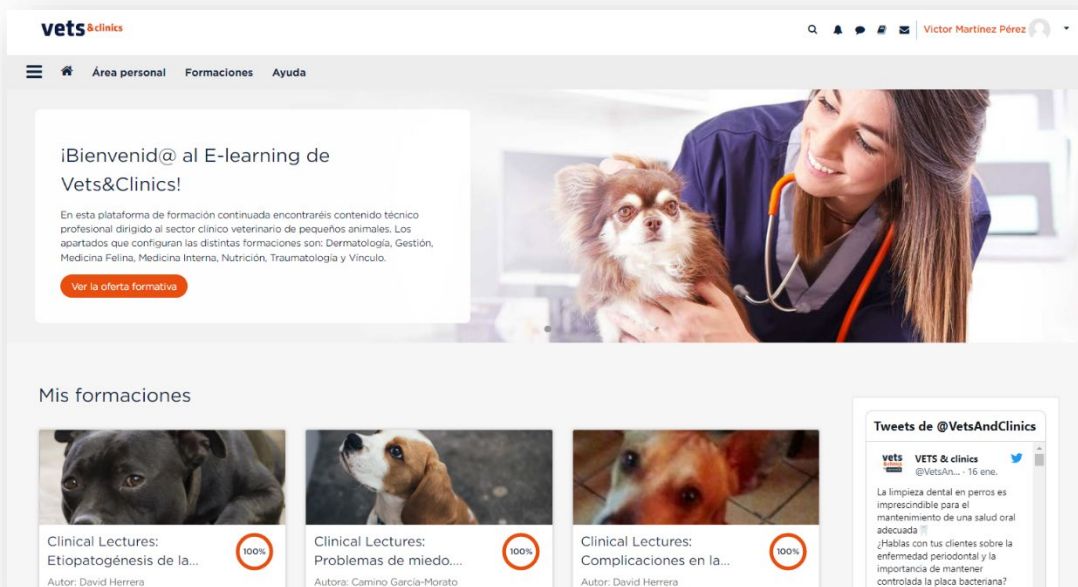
vets&clinics

Victor Martinez Pérez

Área personal Formaciones Ayuda

¡Bienvenid@ al E-learning de Vets&Clinics!

En esta plataforma de formación continuada encontraréis contenido técnico profesional dirigido al sector clínico veterinario de pequeños animales. Los apartados que configuran las distintas formaciones son: Dermatología, Gestión, Medicina Felina, Medicina Interna, Nutrición, Traumatología y Vínculo.

Ver la oferta formativa

Mis formaciones

Clinical Lectures: Etiopatogénesis de la...
100%
Autor: David Herrera

Clinical Lectures: Problemas de miedo....
100%
Autora: Camino García-Morato

Clinical Lectures: Complicaciones en la...
100%
Autor: David Herrera

Tweets de @VetsAndClinics

VETS & clinics
@VetsAn... · 16 ene.

La limpieza dental en perros es imprescindible para el mantenimiento de una salud oral adecuada
¿Hablas con tus clientes sobre la enfermedad periodontal y la importancia de mantener controlada la placa bacteriana?